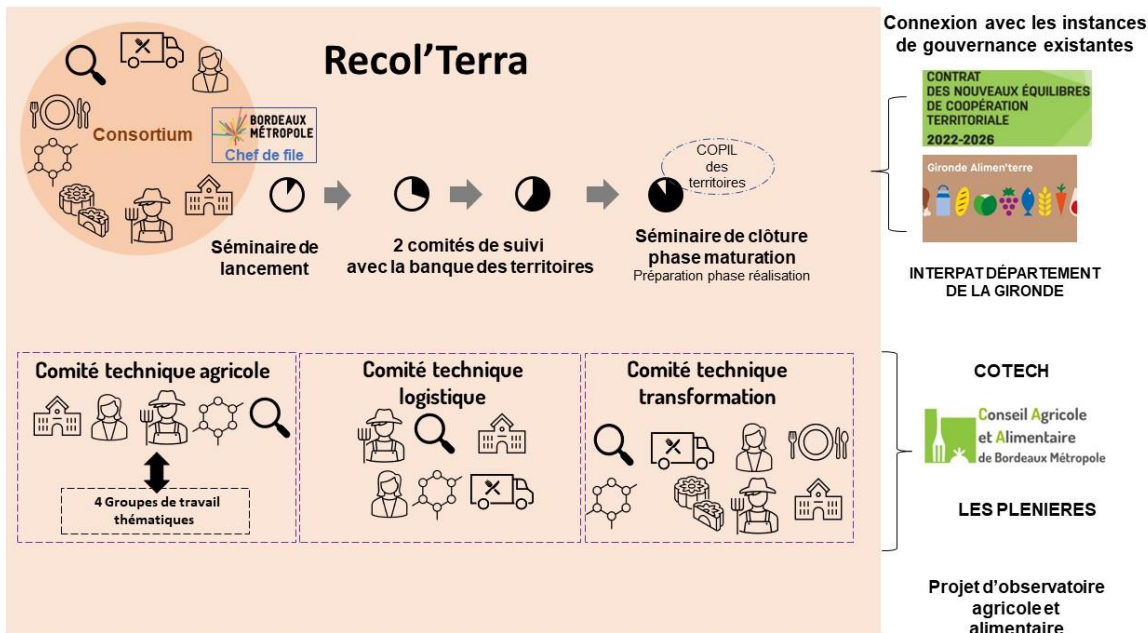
Recol'Terra

Consortium

BORDEAUX MÉTROPOLE
Chef de file

Séminaire de lancement

2 comités de suivi avec la banque des territoires

COPIL des territoires

Séminaire de clôture phase maturation
Préparation phase réalisation

Connexion avec les instances de gouvernance existantes

CONTRAT DES NOUVEAUX ÉQUILIBRES DE COOPÉRATION TERRITORIALE
2022-2026

Gironde Alimen'terre

INTERPAT DÉPARTEMENT DE LA GIRONDE

Comité technique agricole

4 Groupes de travail thématiques

Comité technique logistique

Comité technique transformation

COTECH

Conseil Agricole et Alimentaire de Bordeaux Métropole

LES PLENIERES

Projet d'observatoire agricole et alimentaire